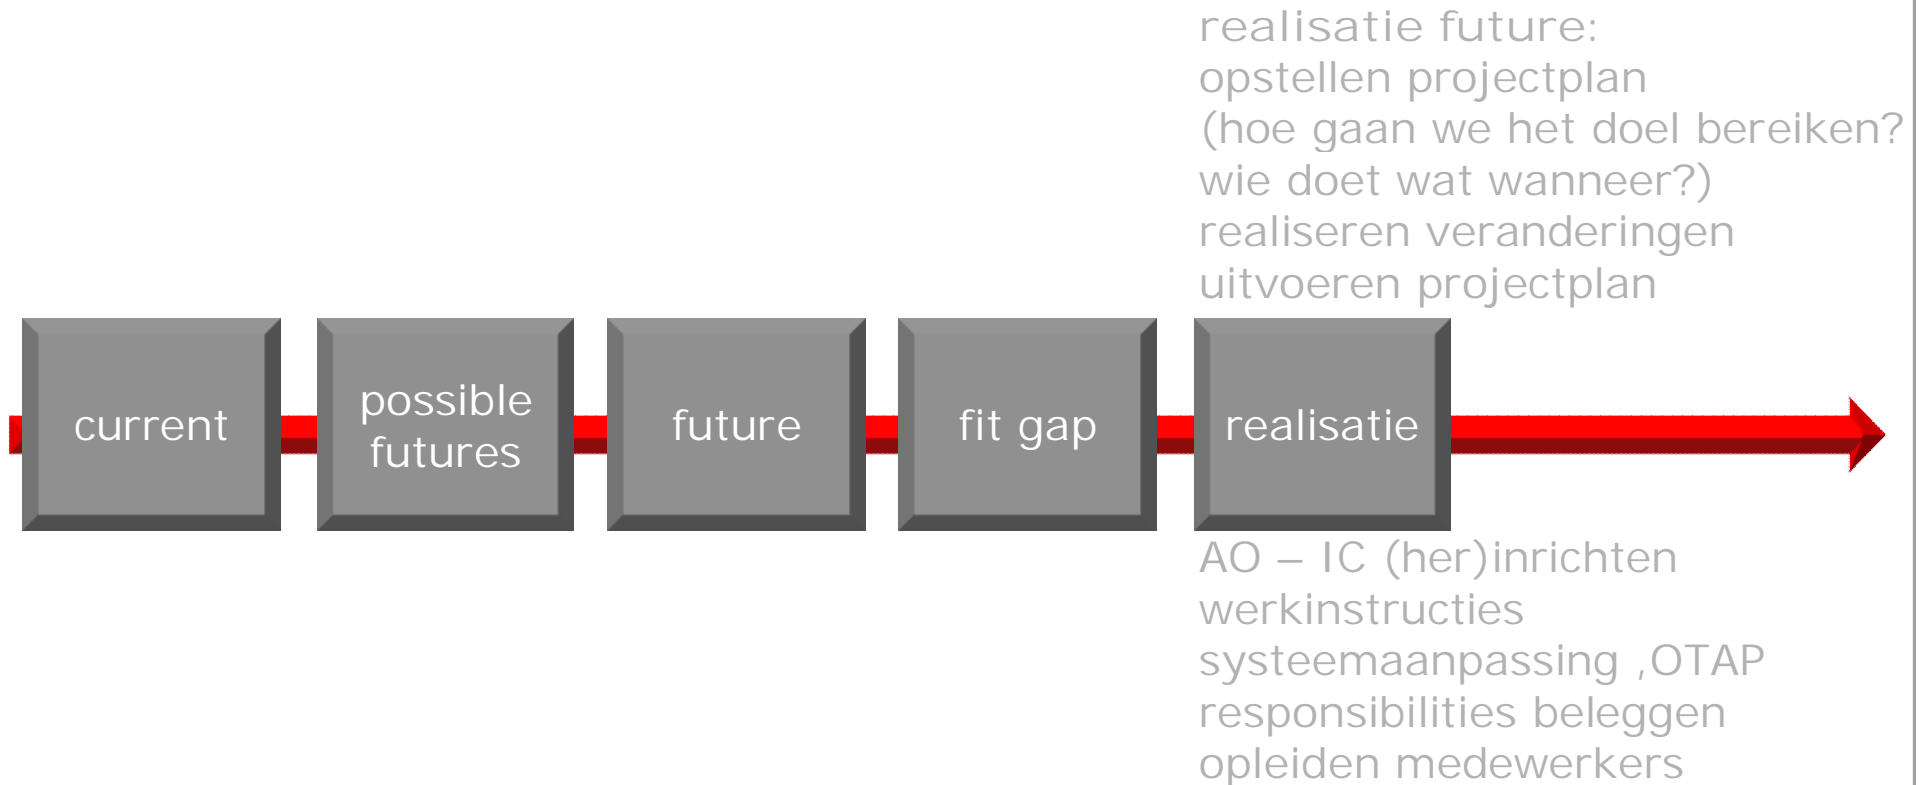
realisatie future:
opstellen projectplan
(hoe gaan we het doel bereiken?
wie doet wat wanneer?)
realiseren veranderingen
uitvoeren projectplan

current

possible futures

future

fit gap

realisatie

AO – IC (her)inrichten
werkinstructies
systeemaanpassing ,OTAP
responsibilities beleggen
opleiden medewerkers